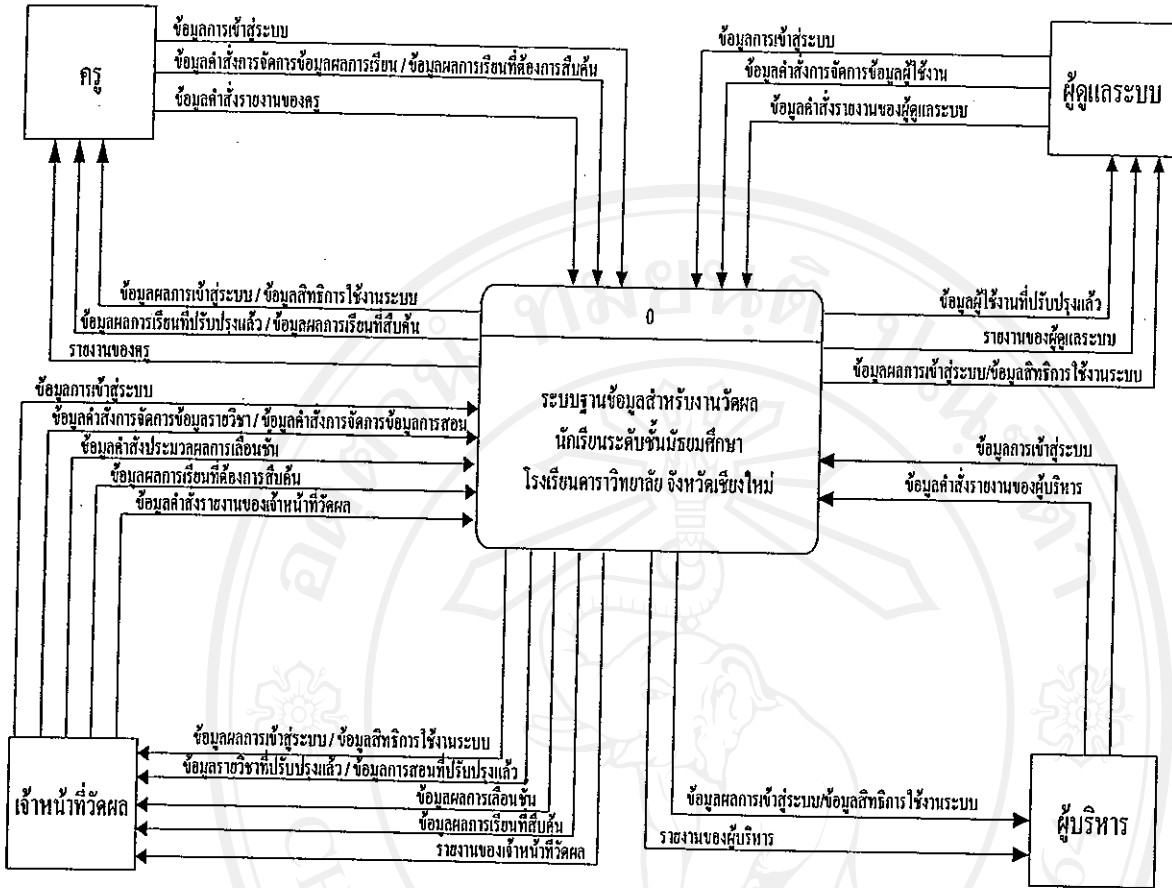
ครู

ข้อมูลการเข้าสู่ระบบ
ข้อมูลคำสั่งการจัดการข้อมูลผลการเรียน / ข้อมูลผลการเรียนที่ต้องการสืบค้น
ข้อมูลคำสั่งรายงานของครู

ผู้ดูแลระบบ

ข้อมูลการเข้าสู่ระบบ
ข้อมูลคำสั่งการจัดการข้อมูลผู้ใช้งาน
ข้อมูลคำสั่งรายงานของผู้ดูแลระบบ

ข้อมูลผลการเข้าสู่ระบบ / ข้อมูลสิทธิการใช้งานระบบ
ข้อมูลผลการเรียนที่ปรับปรุงแล้ว / ข้อมูลผลการเรียนที่สืบค้น
รายงานของครู

0

ระบบฐานข้อมูลสำหรับงานวัดผล นักเรียนระดับชั้นมัธยมศึกษา โรงเรียนดาราวิทยาลัย จังหวัดเชียงใหม่

ข้อมูลผู้ใช้งานที่ปรับปรุงแล้ว
รายงานของผู้ดูแลระบบ
ข้อมูลผลการเข้าสู่ระบบ/ข้อมูลสิทธิการใช้งานระบบ

ข้อมูลการเข้าสู่ระบบ
ข้อมูลคำสั่งการจัดการข้อมูลรายวิชา / ข้อมูลคำสั่งการจัดการข้อมูลการสอน
ข้อมูลคำสั่งประมวลผลการเลื่อนชั้น
ข้อมูลผลการเรียนที่ต้องการสืบค้น
ข้อมูลคำสั่งรายงานของเจ้าหน้าที่วัดผล

ข้อมูลการเข้าสู่ระบบ
ข้อมูลคำสั่งรายงานของผู้บริหาร

เจ้าหน้าที่วัดผล

ข้อมูลผลการเข้าสู่ระบบ / ข้อมูลสิทธิการใช้งานระบบ
ข้อมูลรายวิชาที่ปรับปรุงแล้ว / ข้อมูลการสอนที่ปรับปรุงแล้ว
ข้อมูลผลการเลื่อนชั้น
ข้อมูลผลการเรียนที่สืบค้น
รายงานของเจ้าหน้าที่วัดผล

ข้อมูลผลการเข้าสู่ระบบ/ข้อมูลสิทธิการใช้งานระบบ
รายงานของผู้บริหาร

ผู้บริหาร